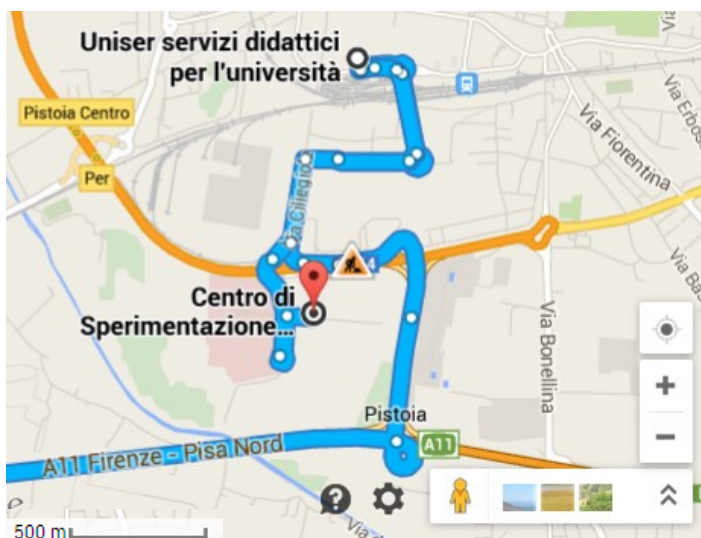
Uniser servizi didattici per l'università

Pistoia Centro

Per

Via Erbos

Via Fiorentina

Via Ciliegio

Via Ba

Centro di Sperimentazione...

Via Bonellina

Pistoia

A11

A11 Firenze - Pisa Nord

Via

500 m